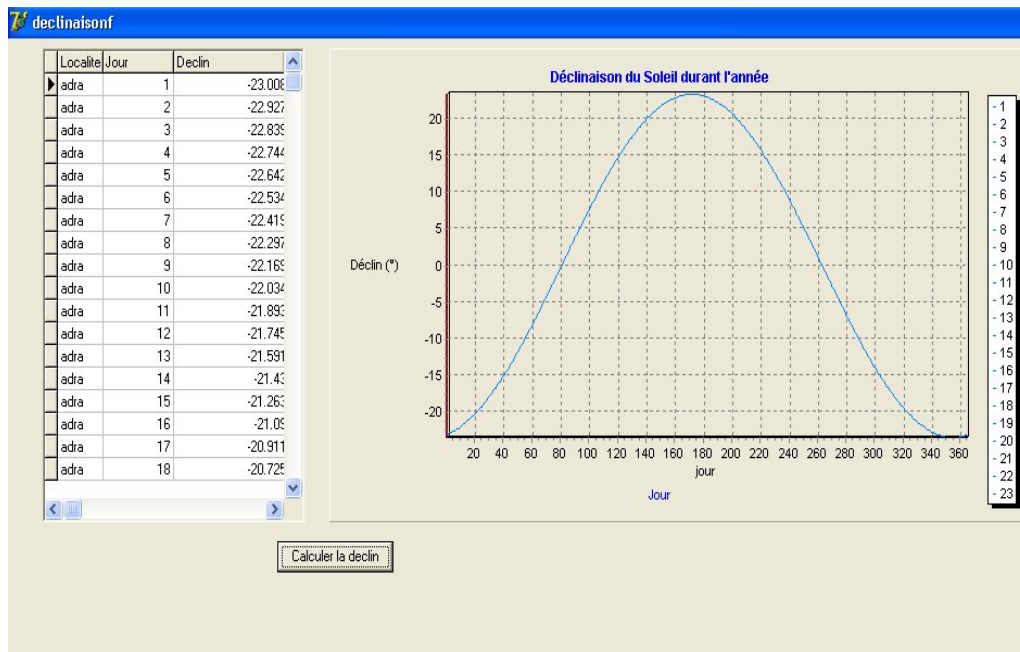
declinaisonf

| Localite | Jour | Declin |
|---|---|---|
| adra | 1 | -23.006 |
| adra | 2 | -22.927 |
| adra | 3 | -22.839 |
| adra | 4 | -22.744 |
| adra | 5 | -22.642 |
| adra | 6 | -22.534 |
| adra | 7 | -22.419 |
| adra | 8 | -22.297 |
| adra | 9 | -22.169 |
| adra | 10 | -22.034 |
| adra | 11 | -21.893 |
| adra | 12 | -21.745 |
| adra | 13 | -21.591 |
| adra | 14 | -21.43 |
| adra | 15 | -21.263 |
| adra | 16 | -21.09 |
| adra | 17 | -20.911 |
| adra | 18 | -20.725 |

Déclinaison du Soleil durant l'année

Déclin (°)

20
15
10
5
0
-5
-10
-15
-20

20 40 60 80 100 120 140 160 180 200 220 240 260 280 300 320 340 360
jour

Jour

- 1
- 2
- 3
- 4
- 5
- 6
- 7
- 8
- 9
- 10
- 11
- 12
- 13
- 14
- 15
- 16
- 17
- 18
- 19
- 20
- 21
- 22
- 23

Calculer la declin